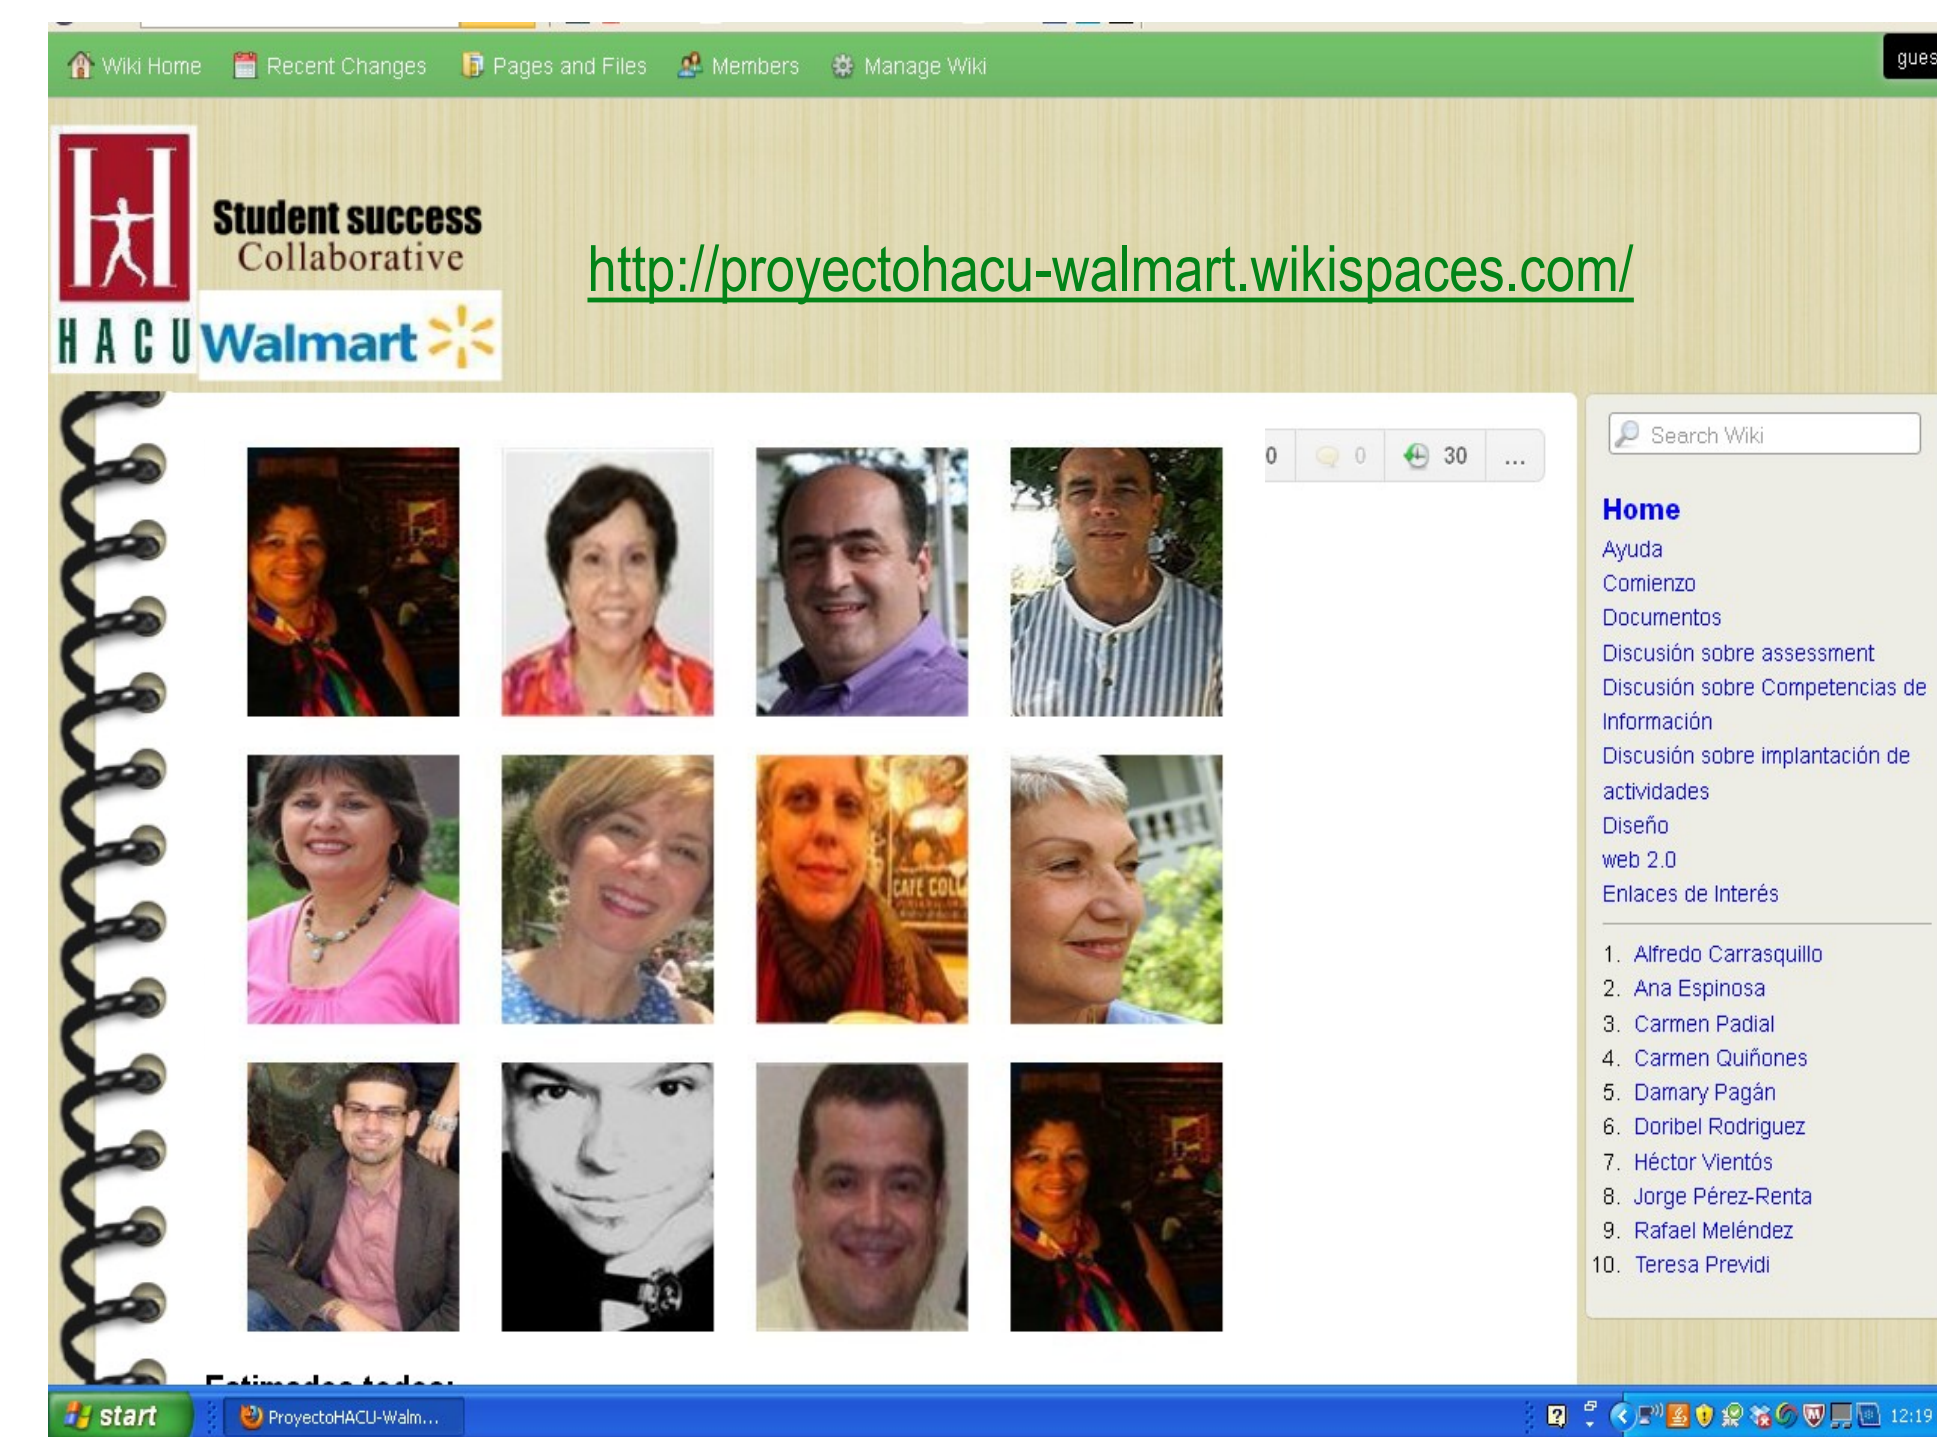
Wiki Home Recent Changes Pages and Files Members Manage Wiki

gues

Student success Collaborative

H A C U Walmart

http://proyectohacu-walmart.wikispaces.com/

0 0 30 ...

Search Wiki

Home
Ayuda
Comienzo
Documentos
Discusión sobre assessment
Discusión sobre Competencias de Información
Discusión sobre implantación de actividades
Diseño
web 2.0
Enlaces de Interés

1. Alfredo Carrasquillo
2. Ana Espinosa
3. Carmen Padial
4. Carmen Quiñones
5. Damary Pagán
6. Doribel Rodriguez
7. Héctor Vientós
8. Jorge Pérez-Renta
9. Rafael Meléndez
10. Teresa Previdi

CAFE COL

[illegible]

start ProyectoHACU-Walm... 12:19